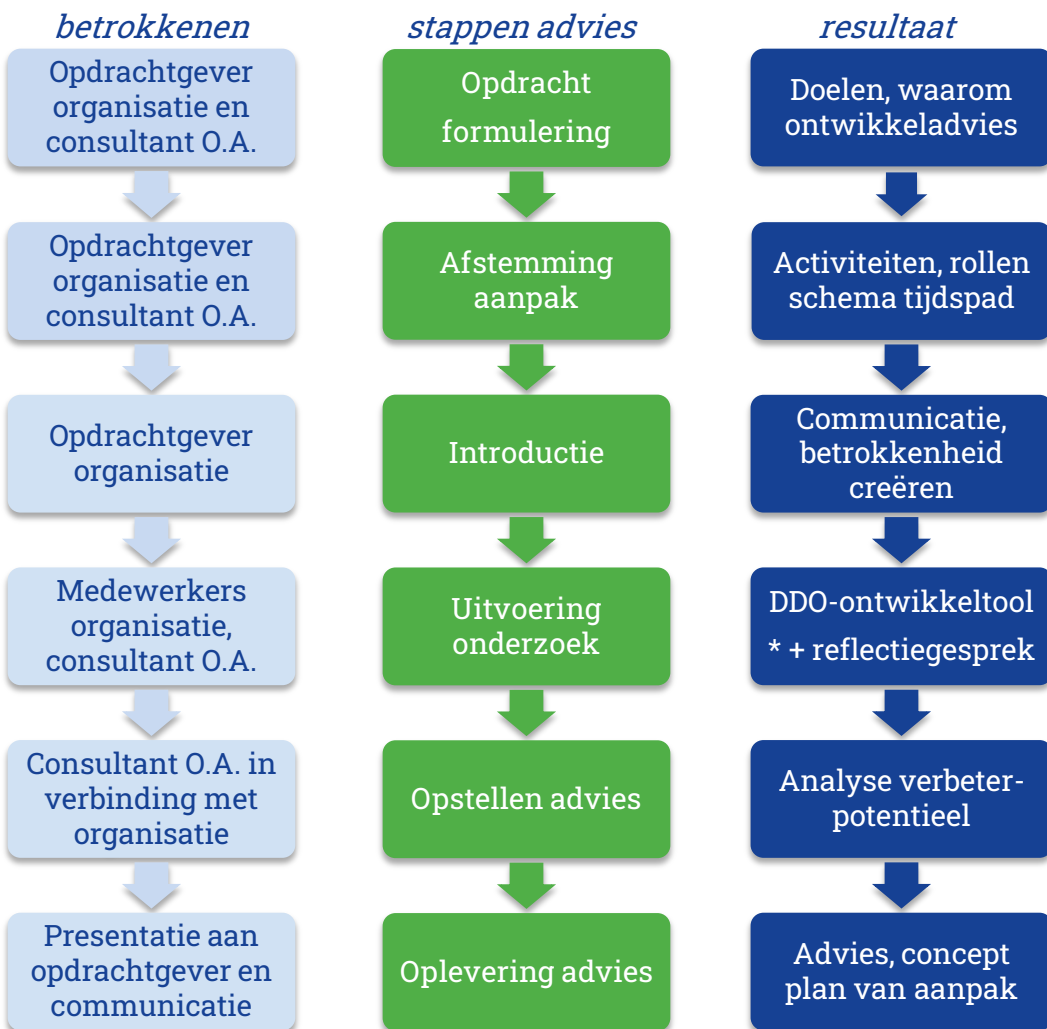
betrokkenen

Opdrachtgever organisatie en consultant O.A.

Opdrachtgever organisatie en consultant O.A.

Opdrachtgever organisatie

Medewerkers organisatie, consultant O.A.

Consultant O.A. in verbinding met organisatie

Presentatie aan opdrachtgever en communicatie

stappen advies

Opdracht formulering

Afstemming aanpak

Introductie

Uitvoering onderzoek

Opstellen advies

Oplevering advies

resultaat

Doelen, waarom ontwikkeladvies

Activiteiten, rollen schema tijdspad

Communicatie, betrokkenheid creëren

DDO-ontwikkeltool * + reflectiegesprek

Analyse verbeter-potentieel

Advies, concept plan van aanpak